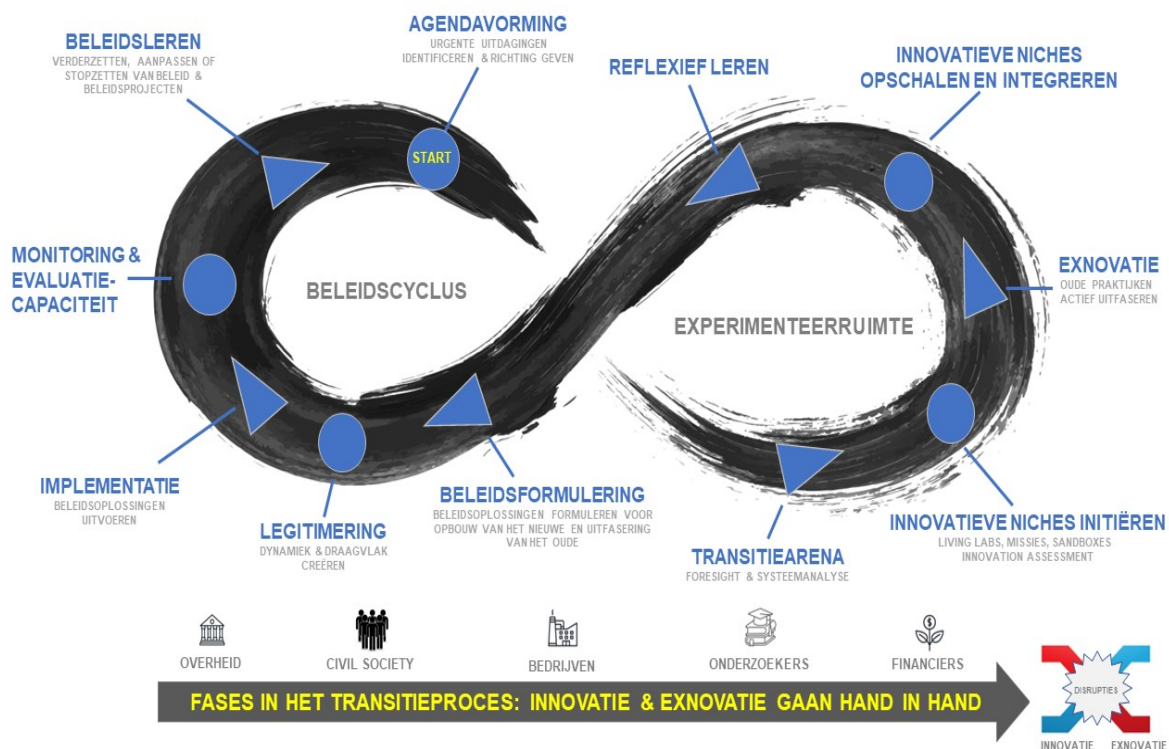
BELEIDSLEREN
VERDERZETTEN, AANPASSEN OF STOPZETTEN VAN BELEID & BELEIDSPROJECTEN

AGENDAVORMING
URGENTE UITDAGINGEN IDENTIFICEREN & RICHTING GEVEN

START

REFLEXIEF LEREN

INNOVATIEVE NICHES OPSCHALEN EN INTEGREREN

MONITORING & EVALUATIE-CAPACITEIT

BELEIDSCYCLUS

EXPERIMENTEERRUIMTE

EXNOVATIE
OUDE PRAKTIJKEN ACTIEF UITFASEREN

IMPLEMENTATIE
BELEIDSOPLOSSINGEN UITVOEREN

LEGITIMERING
DYNAMIEK & DRAAGVLAK CREËREN

BELEIDSFORMULERING
BELEIDSOPLOSSINGEN FORMULEREN VOOR OPBOUW VAN HET NIEUWE EN UITFASERING VAN HET OUDE

TRANSITIEARENA
FORESIGHT & SYSTEEMANALYSE

INNOVATIEVE NICHES INITIËREN
LIVING LABS, MISSIES, SANDBOXES INNOVATION ASSESSMENT

OVERHEID
CIVIL SOCIETY
BEDRIJVEN
ONDERZOEKERS
FINANCIERS

FASES IN HET TRANSITIEPROCES: INNOVATIE & EXNOVATIE GAAN HAND IN HAND

DISRUPTIES
INNOVATIE
EXNOVATIE